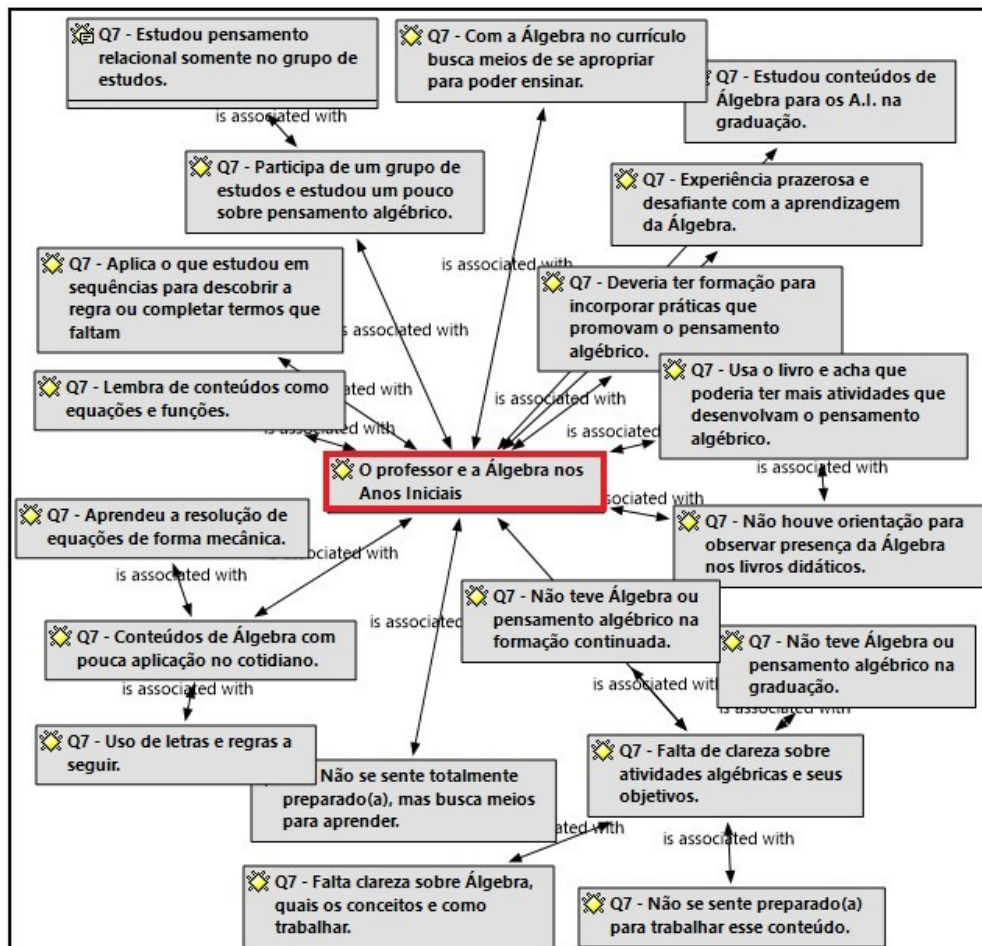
Q7 - Estudou pensamento relacional somente no grupo de estudos.

Q7 - Com a Álgebra no currículo busca meios de se apropriar para poder ensinar.

Q7 - Estudou conteúdos de Álgebra para os A.I. na graduação.

is associated with

Q7 - Participa de um grupo de estudos e estudou um pouco sobre pensamento algébrico.

Q7 - Experiência prazerosa e desafiante com a aprendizagem da Álgebra.

Q7 - Aplica o que estudou em sequências para descobrir a regra ou completar termos que faltam

is associated with

Q7 - Deveria ter formação para incorporar práticas que promovam o pensamento algébrico.

is associated with

Q7 - Lembra de conteúdos como equações e funções.

is associated with

Q7 - Usa o livro e acha que poderia ter mais atividades que desenvolvam o pensamento algébrico.

is associated with

is associated with

is associated

is associated with

O professor e a Álgebra nos Anos Iniciais

is associated with

Q7 - Aprendeu a resolução de equações de forma mecânica.

Q7 - Não houve orientação para observar presença da Álgebra nos livros didáticos.

is associated with

is associated with

Q7 - Não teve Álgebra ou pensamento algébrico na formação continuada.

is associated

Q7 - Conteúdos de Álgebra com pouca aplicação no cotidiano.

Q7 - Não teve Álgebra ou pensamento algébrico na graduação.

is associated with

is associated with

is associated with

Q7 - Uso de letras e regras a seguir.

Q7 - Falta de clareza sobre atividades algébricas e seus objetivos.

Não se sente totalmente preparado(a), mas busca meios para aprender.

is associated with

is associated with

Q7 - Falta clareza sobre Álgebra, quais os conceitos e como trabalhar.

Q7 - Não se sente preparado(a) para trabalhar esse conteúdo.